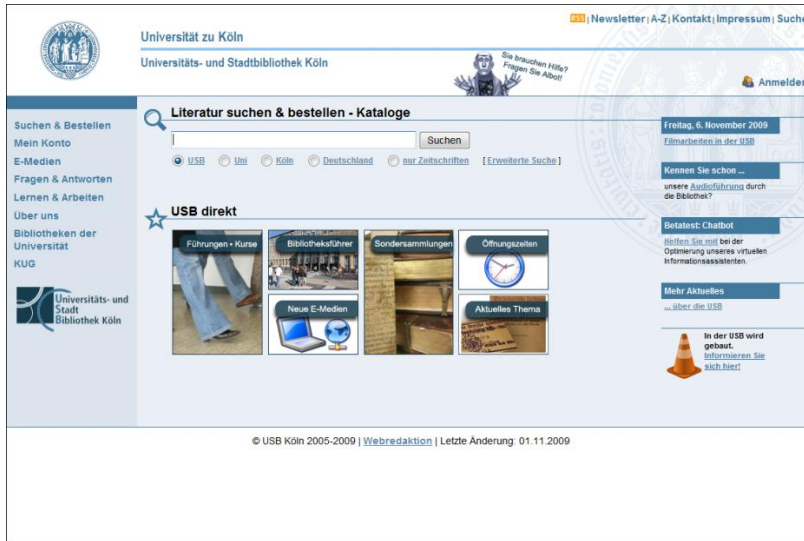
RSS | Newsletter | A-Z | Kontakt | Impressum | Suche

Universität zu Köln

Universitäts- und Stadtbibliothek Köln

Sie brauchen Hilfe? Fragen Sie Albot!

Anmelden

Suchen & Bestellen
Mein Konto
E-Medien
Fragen & Antworten
Lernen & Arbeiten
Über uns
Bibliotheken der Universität
KUG

Universitäts- und Stadt Bibliothek Köln

Literatur suchen & bestellen - Kataloge

Suchen

USB   Uni   Köln   Deutschland   nur Zeitschriften   [ Erweiterte Suche ]

USB direkt

Führungen • Kurse
Bibliotheksführer
Sondersammlungen
Öffnungszeiten
Neue E-Medien
Aktuelles Thema

Freitag, 6. November 2009
Filmarbeiten in der USB

Kennen Sie schon ...
unsere Audioführung durch die Bibliothek?

Betatest: Chatbot
Helfen Sie mit bei der Optimierung unseres virtuellen Informationsassistenten.

Mehr Aktuelles
... über die USB

In der USB wird gebaut. Informieren Sie sich hier!

© USB Köln 2005-2009 | Webredaktion | Letzte Änderung: 01.11.2009